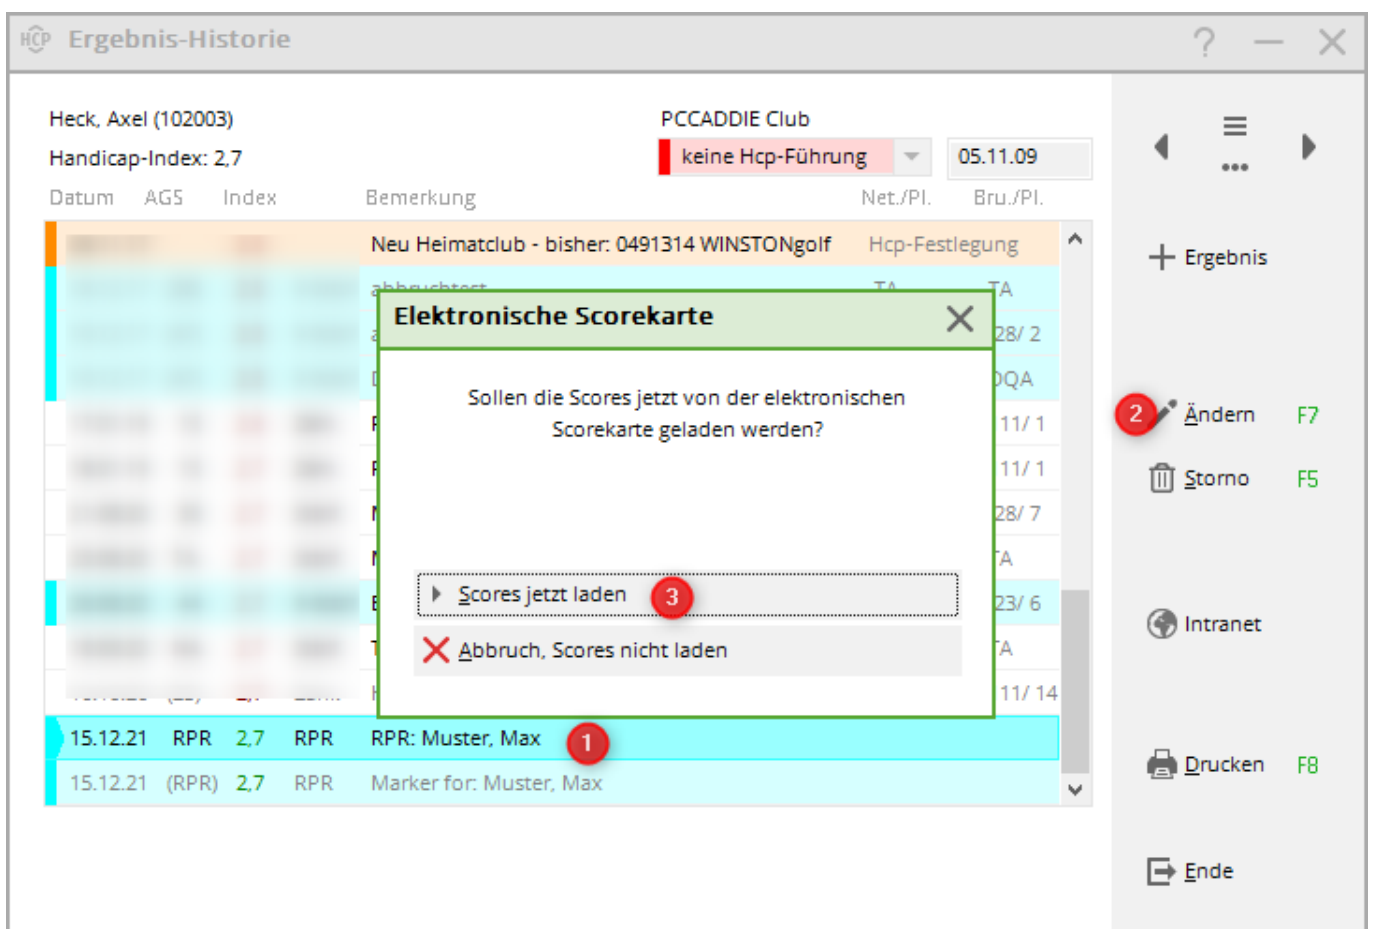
HCP Ergebnis-Historie

? — ✕

Heck, Axel (102003)
Handicap-Index: 2,7

PCCADDIE Club
keine Hcp-Führung
05.11.09

Datum AGS Index Bemerkung Net./Pl. Bru./Pl.

Neu Heimatclub - bisher: 0491314 WINSTONgolf Hcp-Festlegung

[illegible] TA TA
28/ 2
QA
11/ 1
11/ 1
28/ 7
TA
23/ 6
TA
11/ 14

15.12.21 RPR 2,7 RPR RPR: Muster, Max
15.12.21 (RPR) 2,7 RPR Marker for: Muster, Max

Elektronische Scorekarte

Sollen die Scores jetzt von der elektronischen Scorekarte geladen werden?

Scores jetzt laden
Abbruch, Scores nicht laden

1
2
3

Ergebnis
Ändern F7
Storno F5
Intranet
Drucken F8
Ende